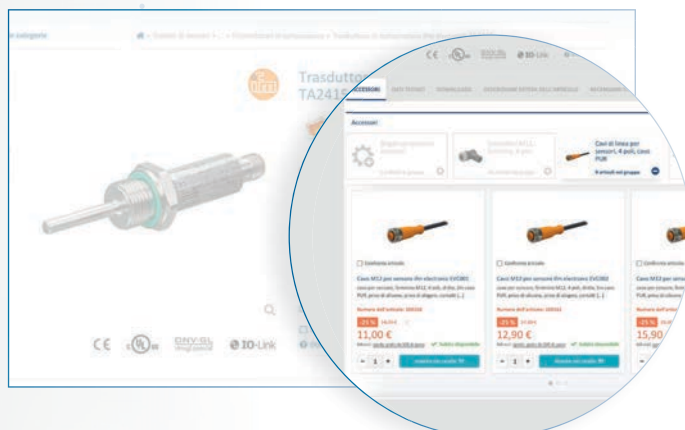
e categorie

Trasdutto
TA241

CE

IO-Link

ACCESSORI

DATI TECNICI

DOWNLOAD

Accessori

Cavi di linea per sensori, 4 poli, cavo PUR

Confronta articolo

Cavo M12 per sensori ifm electronic EVC001

Numero dell'articolo: 100150

-25 %

11,00 €

Confronta articolo

Cavo M12 per sensori ifm electronic EVC002

Numero dell'articolo: 100151

-25 %

12,90 €

Confronta articolo

Cavo M12 per senso

-25 %

15,90

CE

DNV-GL

IO-Link

− 1 +

− 1 +